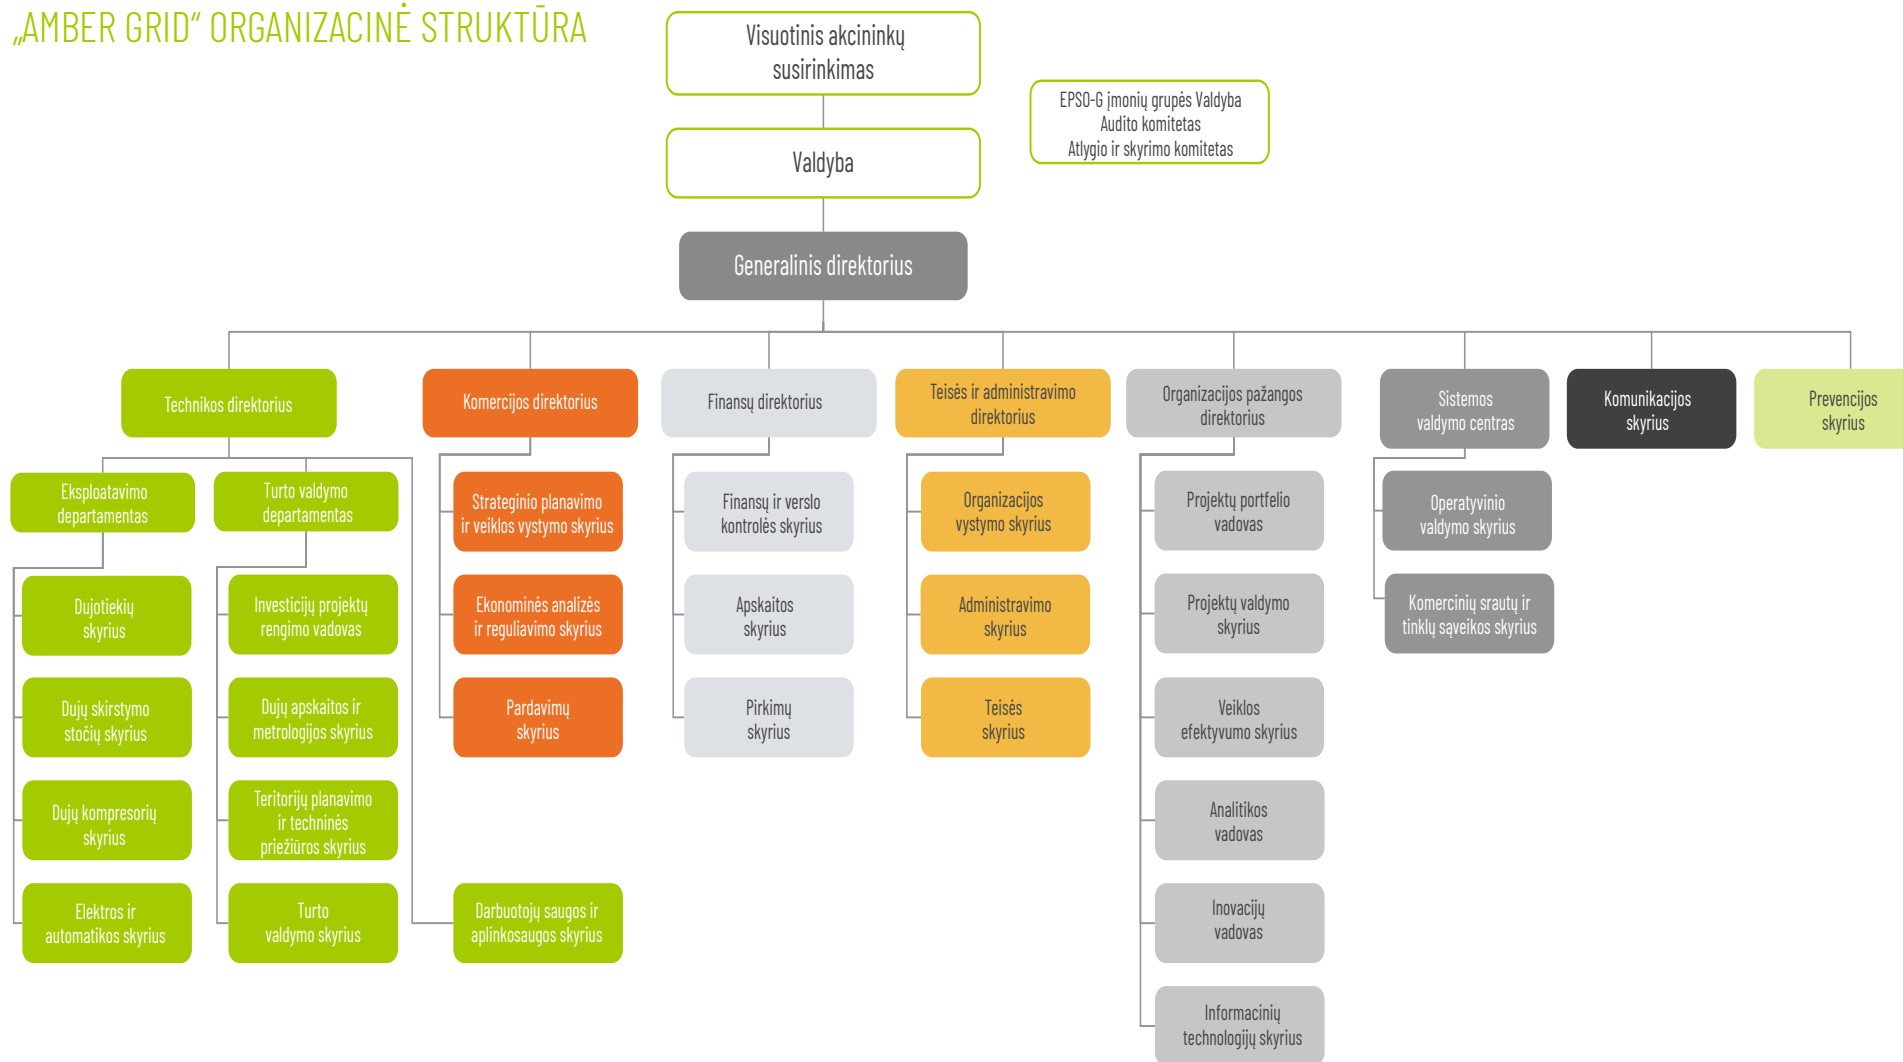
„AMBER GRID“ ORGANIZACINĖ STRUKTŪRA

Visuotinis akcininkų susirinkimas

EPSO-G įmonių grupės Valdyba
Audito komitetas
Atlygio ir skyrimo komitetas

Valdyba

Generalinis direktorius

Technikos direktorius

Eksploatavimo departamentas

Dujotiekių skyrius

Dujų skirstymo stočių skyrius

Dujų kompresorių skyrius

Elektros ir automatikos skyrius

Turto valdymo departamentas

Investicijų projektų rengimo vadovas

Dujų apskaitos ir metrologijos skyrius

Teritorijų planavimo ir techninės priežiūros skyrius

Turto valdymo skyrius

Darbuotojų saugos ir aplinkosaugos skyrius

Komercijos direktorius

Strateginio planavimo ir veiklos vystymo skyrius

Ekonominės analizės ir reguliavimo skyrius

Pardavimų skyrius

Finansų direktorius

Finansų ir verslo kontrolės skyrius

Apskaitos skyrius

Pirkimų skyrius

Teisės ir administravimo direktorius

Organizacijos vystymo skyrius

Administravimo skyrius

Teisės skyrius

Organizacijos pažangos direktorius

Projektų portfelio vadovas

Projektų valdymo skyrius

Veiklos efektyvumo skyrius

Analitikos vadovas

Inovacijų vadovas

Informacinių technologijų skyrius

Sistemos valdymo centras

Operatyvinio valdymo skyrius

Komercinių srautų ir tinklų sąveikos skyrius

Komunikacijos skyrius

Prevencijos skyrius